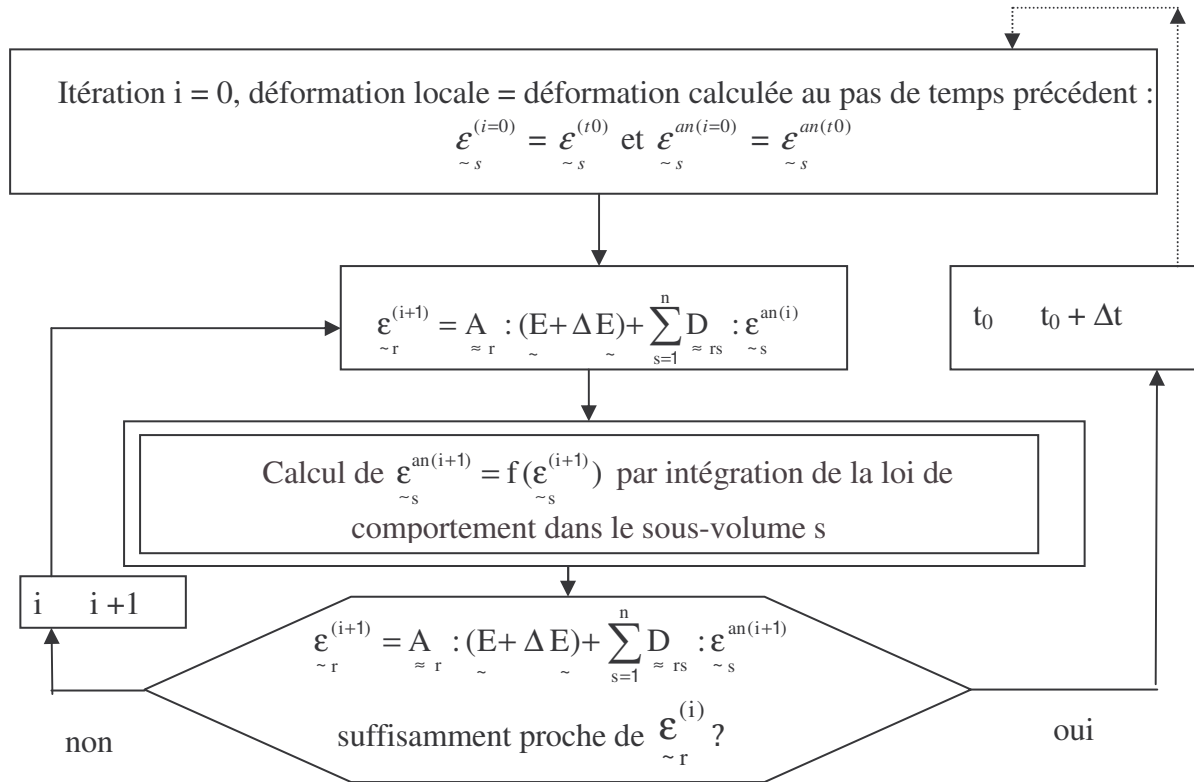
Itération i = 0, déformation locale = déformation calculée au pas de temps précédent :

$\underset{\sim s}{\varepsilon}^{(i=0)} = \underset{\sim s}{\varepsilon}^{(t0)}$ et $\underset{\sim s}{\varepsilon}^{an(i=0)} = \underset{\sim s}{\varepsilon}^{an(t0)}$

$\underset{\sim r}{\varepsilon}^{(i+1)} = \underset{\approx r}{A} : (\underset{\sim}{E} + \Delta \underset{\sim}{E}) + \sum_{s=1}^{n} \underset{\approx rs}{D} : \underset{\sim s}{\varepsilon}^{an(i)}$

$t_0 \quad t_0 + \Delta t$

Calcul de $\underset{\sim s}{\varepsilon}^{an(i+1)} = f(\underset{\sim s}{\varepsilon}^{(i+1)})$ par intégration de la loi de comportement dans le sous-volume s

i i +1

$\underset{\sim r}{\varepsilon}^{(i+1)} = \underset{\approx r}{A} : (\underset{\sim}{E} + \Delta \underset{\sim}{E}) + \sum_{s=1}^{n} \underset{\approx rs}{D} : \underset{\sim s}{\varepsilon}^{an(i+1)}$

suffisamment proche de $\underset{\sim r}{\varepsilon}^{(i)}$ ?

non

oui